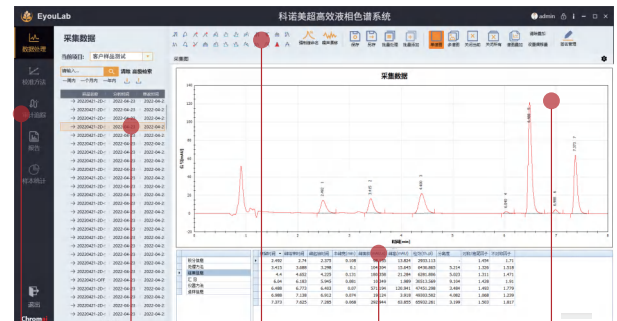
EyouLab
科诺美超高效液相色谱系统
admin

数据处理
校准方法
统计分析
报告
样本统计
退出

采集数据
当前项目: 客户样品测试
请输入...
查询 全部结果
一周内 一个月内 一年内

| | 2022-04-23 | 2022-04-2 |
|---|---|---|
| → 202204Z7-2D | 2022-04-23 | 2022-04-2 |
| → 202204Z7-2D | 2022-04-23 | 2022-04-2 |
| → 202204Z7-2D | 2022-04-23 | 2022-04-2 |
| → 202204Z7-2D | 2022-04-23 | 2022-04-2 |
| → 202204Z7-2D | 2022-04-23 | 2022-04-2 |
| → 202204Z7-2D | 2022-04-23 | 2022-04-2 |
| → 202204Z7-2D | 2022-04-23 | 2022-04-2 |
| → 202204Z7-2D | 2022-04-23 | 2022-04-2 |
| → 202204Z7-2D | 2022-04-23 | 2022-04-2 |
| → 202204Z7-2D | 2022-04-23 | 2022-04-2 |

保存 另存 数据处理 报告处理 新建 参量图 积分结果 积分曲线 重新处理 退出管理

采集数据

| 2.492 | 2.74 | 2.575 | 0.108 | 55.093 | 13.826 | 2953.11 | | 1.454 | 1.71 |
|---|---|---|---|---|---|---|---|---|---|
| 3.415 | 3.686 | 3.298 | 0.1 | 104.094 | 15.643 | 4436.863 | 3.214 | 1.326 | 1.518 |
| 4.4 | 4.652 | 4.225 | 0.131 | 180.056 | 21.284 | 6201.869 | 3.023 | 1.311 | 1.471 |
| 6.04 | 6.183 | 5.945 | 0.081 | 10.749 | 1.889 | 20313.569 | 9.104 | 1.438 | 1.01 |
| 6.498 | 6.773 | 6.402 | 0.07 | 171.134 | 103.241 | 47431.286 | 2.484 | 1.463 | 1.776 |
| 6.989 | 7.138 | 6.912 | 0.074 | 19.124 | 3.916 | 49203.561 | 4.062 | 1.068 | 1.239 |
| 7.373 | 7.625 | 7.285 | 0.068 | 262.944 | 63.855 | 65632.281 | 3.196 | 1.563 | 1.817 |

Chrom